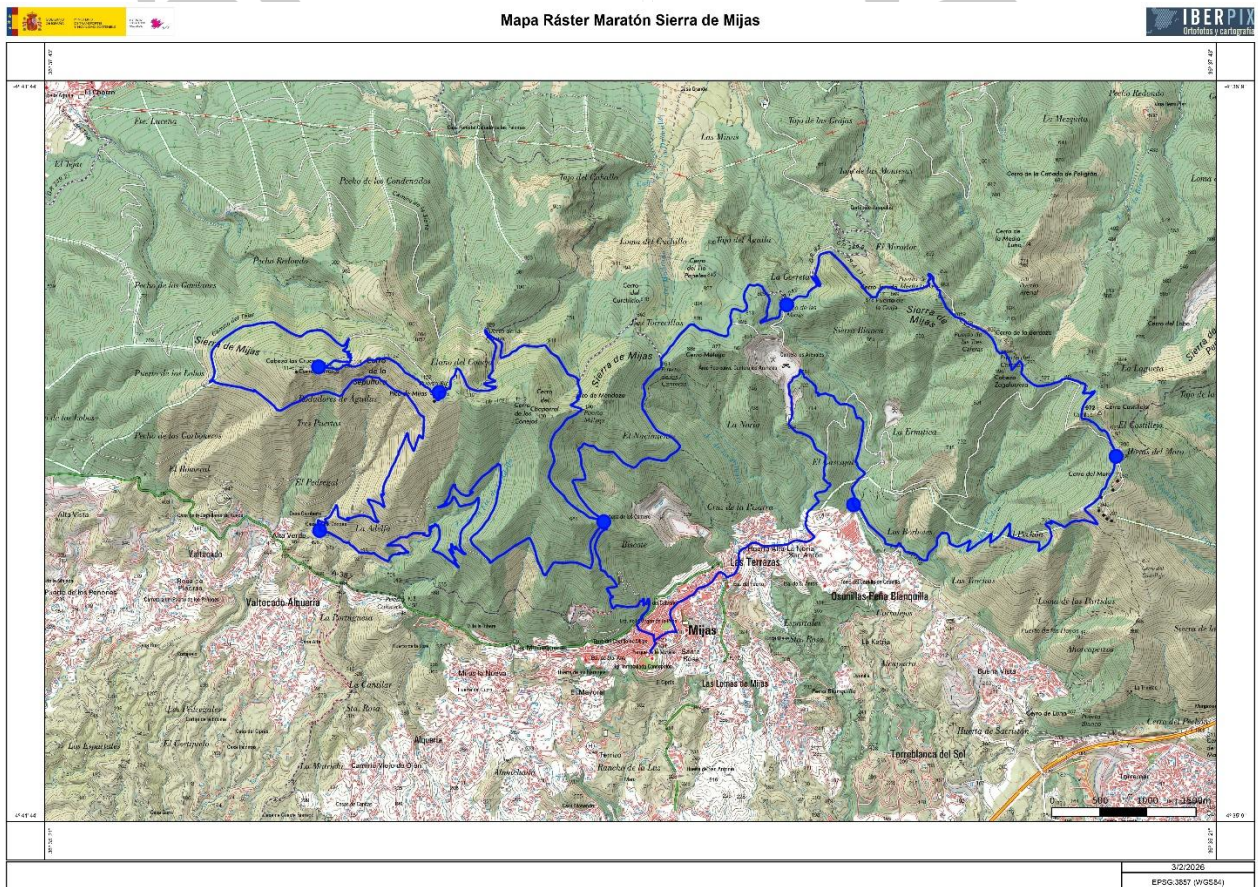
Mapa Ráster Maratón Sierra de Mijas

IBERPIX
Ortofotos y cartografía

Pecho Redondo
Toyo de las Grajas
La Mezquita
Las Minas
El Chorro
Loma
Pecho de los Cardenosos
Toyo del Caballo
Cerro de la Cañada de Peligitos
Loma del Cuchillo
Toyo del Águila
El Mirador
Pecho Redondo
La Corrala
Pecho de las Gavilanes
Sierra de Mijas
Sierra Blanca
Sierra de Mijas
Cabeza del Caco
Llano del Coca
Sierra de Mijas
Puerto de los Lobos
Pico de Mijas
La Laguna
Tres Puertos
El Nacimiento
La Noria
La Ermitica
El Romeral
El Castillejo
Hoyos del Moro
El Pedregal
Cruz de la Misión
El Castaño
La Adelfa
Valtocado
Alta Vista
Las Terrazas
Los Barbones
El Pichón
Las Tercias
Osunillas-Peña Blanquilla
Valtocado-Alquería
Mijas
Loma de las Partidas
La Cantilar
Las Lomas de Mijas
Sta. Rosa
Huerta de Sarrisón
Las Lagunillas
El Cortijuelo
Alquería
Torreblanca del Sol
Las Moreiras
Camino Viejo de Olías
Rancho de la Luz
500 1000 1500m
3/2/2026
EPSG:3857 (WGS84)